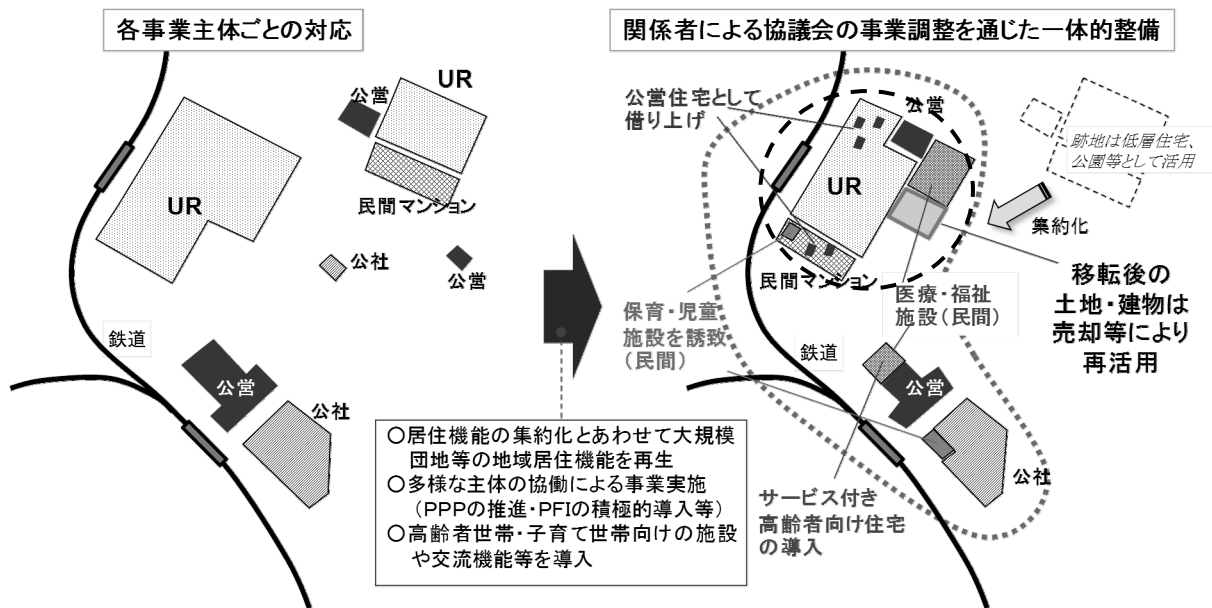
各事業主体ごとの対応

UR

公営

民間マンション

UR

公社

公営

鉄道

公営

公社

関係者による協議会の事業調整を通じた一体的整備

公営住宅として借り上げ

公営

跡地は低層住宅、公園等として活用

UR

集約化

民間マンション

保育・児童施設を誘致（民間）

医療・福祉施設（民間）

移転後の土地・建物は売却等により再活用

鉄道

公営

公社

サービス付き高齢者向け住宅の導入

○居住機能の集約化とあわせて大規模団地等の地域居住機能を再生
○多様な主体の協働による事業実施（PPPの推進・PFIの積極的導入等）
○高齢者世帯・子育て世帯向けの施設や交流機能等を導入